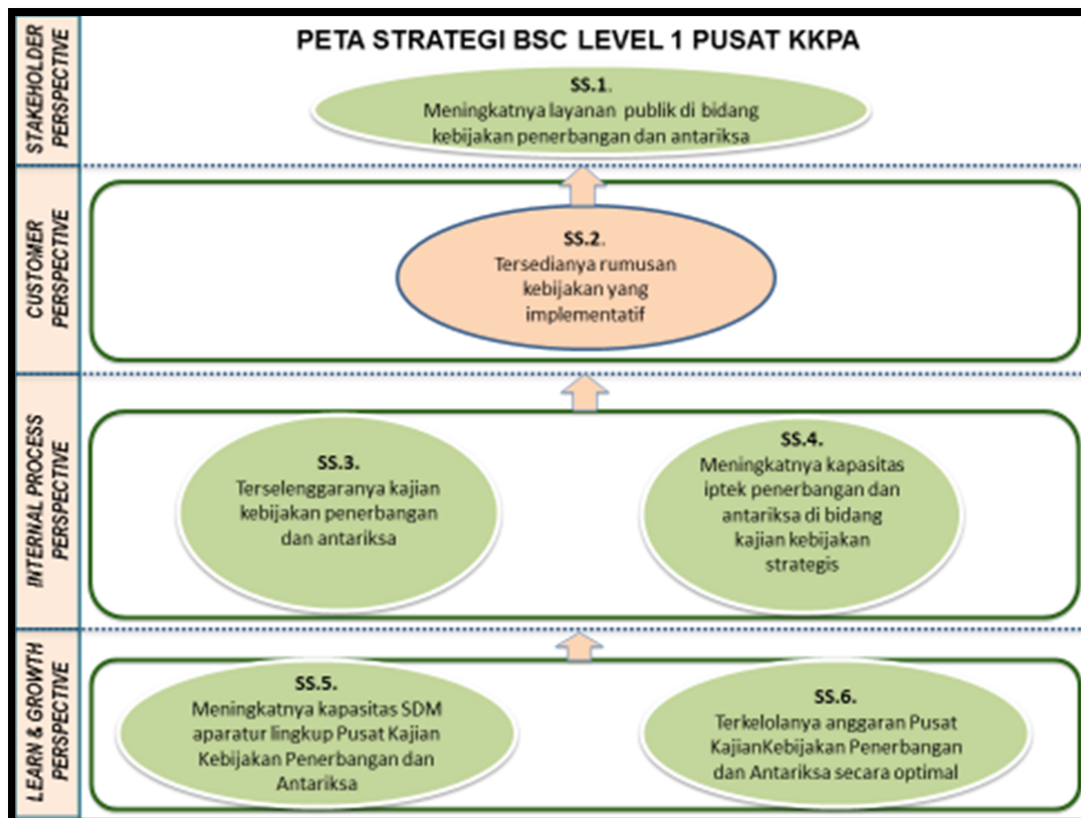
PETA STRATEGI BSC LEVEL 1 PUSAT KKPA

STAKEHOLDER PERSPECTIVE

SS.1.
Meningkatnya layanan publik di bidang kebijakan penerbangan dan antariksa

CUSTOMER PERSPECTIVE

SS.2.
Tersedianya rumusan kebijakan yang implementatif

INTERNAL PROCESS PERSPECTIVE

SS.3.
Terselenggaranya kajian kebijakan penerbangan dan antariksa

SS.4.
Meningkatnya kapasitas iptek penerbangan dan antariksa di bidang kajian kebijakan strategis

LEARN & GROWTH PERSPECTIVE

SS.5.
Meningkatnya kapasitas SDM aparatur lingkup Pusat Kajian Kebijakan Penerbangan dan Antariksa

SS.6.
Terkelolanya anggaran Pusat KajianKebijakan Penerbangan dan Antariksa secara optimal